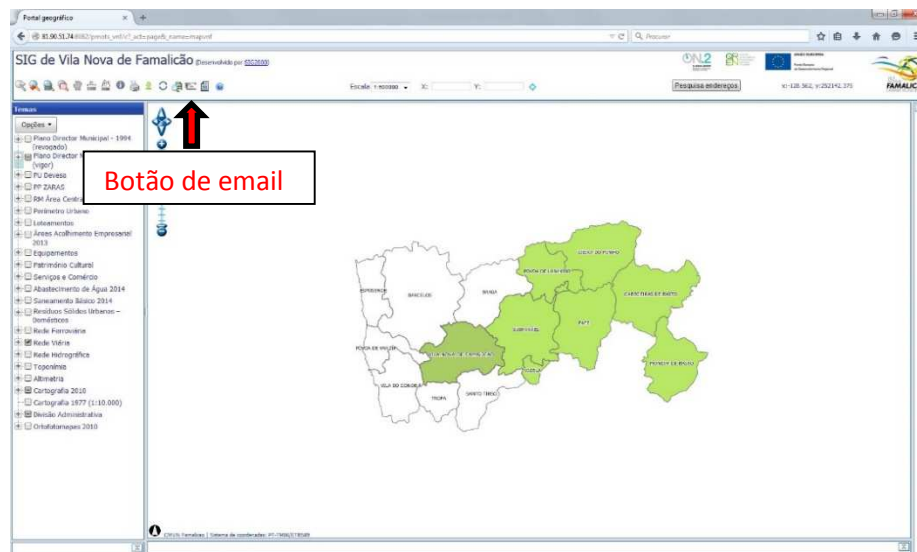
Portal geográfico

81.90.51.74:8082/pmsis_vnf/?_act=page&_name=mapvnf

Procurar

SIG de Vila Nova de Famalicão (Desenvolvido por SIG2000)

ON.2

Escala 1:400000 X: Y:

Pesquisa endereços

x:-128.562; y:252142.375

FAMALIC

Temas

Opções

Plano Director Municipal - 1994 (revogado)

Plano Director M (vigor)

PU Deveso

PP ZARAS

RM Área Centra

Perímetro Urbano

Loteamentos

Áreas Acolhimento Empresarial 2013

Equipamentos

Património Cultural

Serviços e Comércio

Abastecimento de Água 2014

Saneamento Básico 2014

Resíduos Sólidos Urbanos - Domésticos

Rede Ferroviária

Rede Viária

Rede Hidrográfica

Toponímia

Altimetria

Cartografia 2010

Cartografia 1977 (1:10.000)

Divisão Administrativa

Ortofotomapas 2010

Botão de email

ESPOSENDE

BARCELOS

BRAGA

PÓVOA DE LANHOSO

VIEIRA DO MINHO

GUIMARÃES

FAFE

CABECEIRAS DE BASTO

PÓVOA DE VARZIM

VILA NOVA DE FAMALICÃO

VIZELA

CELORICO DE BASTO

VILA DO CONDE

TROFA

SANTO TIRSO

©MVN Famalicão | Sistema de coordenadas: PT-TM06/ETRS89